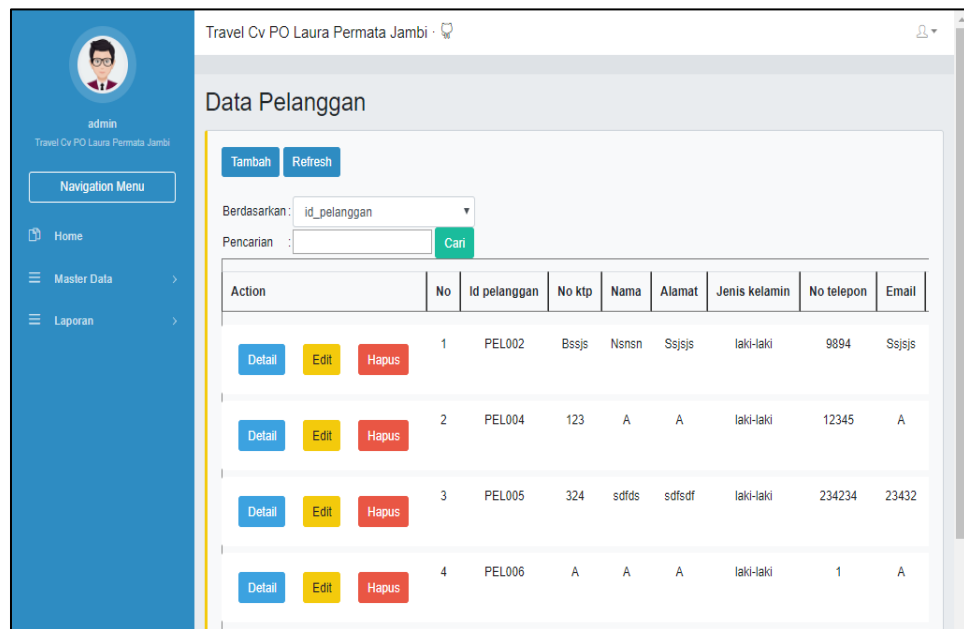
admin
Travel Cv PO Laura Permata Jambi

Navigation Menu

Home

Master Data

Laporan

Travel Cv PO Laura Permata Jambi ·

Data Pelanggan

Tambah Refresh

Berdasarkan: id_pelanggan

Pencarian : Cari

| Action | No | Id pelanggan | No ktp | Nama | Alamat | Jenis kelamin | No telepon | Email |
|---|---|---|---|---|---|---|---|---|
| Detail Edit Hapus | 1 | PEL002 | Bssjs | Nsnsn | Ssjsjs | laki-laki | 9894 | Ssjsjs |
| Detail Edit Hapus | 2 | PEL004 | 123 | A | A | laki-laki | 12345 | A |
| Detail Edit Hapus | 3 | PEL005 | 324 | sdfds | sdfsdf | laki-laki | 234234 | 23432 |
| Detail Edit Hapus | 4 | PEL006 | A | A | A | laki-laki | 1 | A |